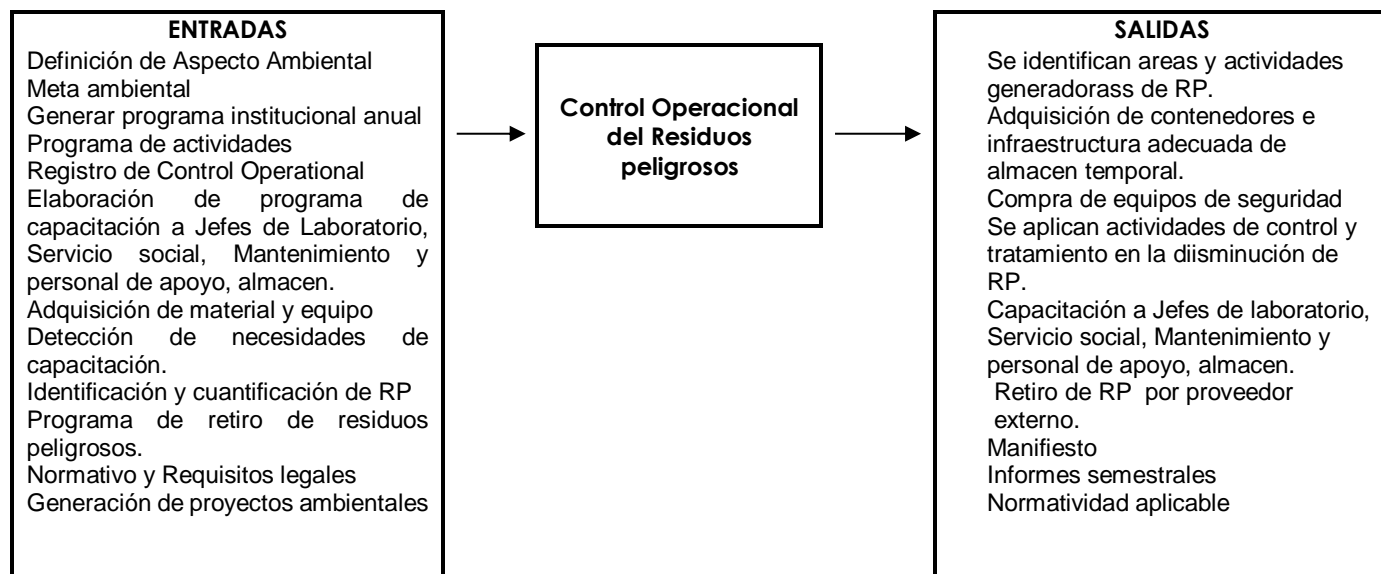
ENTRADAS
Definición de Aspecto Ambiental
Meta ambiental
Generar programa institucional anual
Programa de actividades
Registro de Control Operational
Elaboración de programa de capacitación a Jefes de Laboratorio, Servicio social, Mantenimiento y personal de apoyo, almacen.
Adquisición de material y equipo
Detección de necesidades de capacitación.
Identificación y cuantificación de RP
Programa de retiro de residuos peligrosos.
Normativo y Requisitos legales
Generación de proyectos ambientales

Control Operacional del Residuos peligrosos

SALIDAS
Se identifican areas y actividades generadorass de RP.
Adquisición de contenedores e infraestructura adecuada de almacen temporal.
Compra de equipos de seguridad
Se aplican actividades de control y tratamiento en la diisminución de RP.
Capacitación a Jefes de laboratorio, Servicio social, Mantenimiento y personal de apoyo, almacen.
Retiro de RP por proveedor externo.
Manifiesto
Informes semestrales
Normatividad aplicable